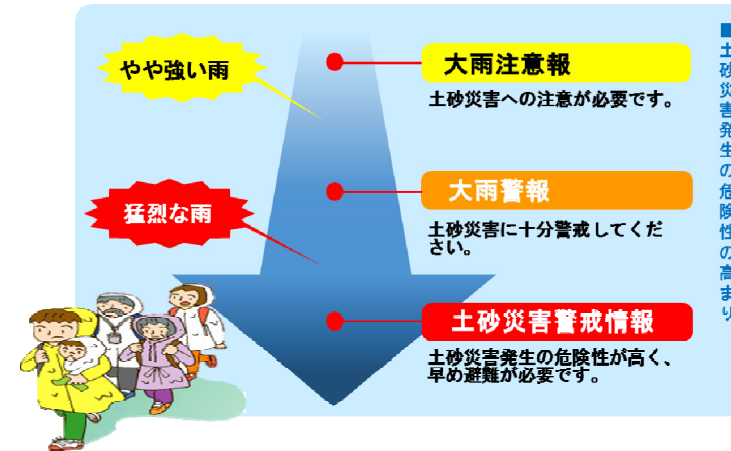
やや強い雨

大雨注意報

土砂災害への注意が必要です。

猛烈な雨

大雨警報

土砂災害に十分警戒してください。

土砂災害警戒情報

土砂災害発生の危険性が高く、早め避難が必要です。

■土砂災害発生の危険性の高まり